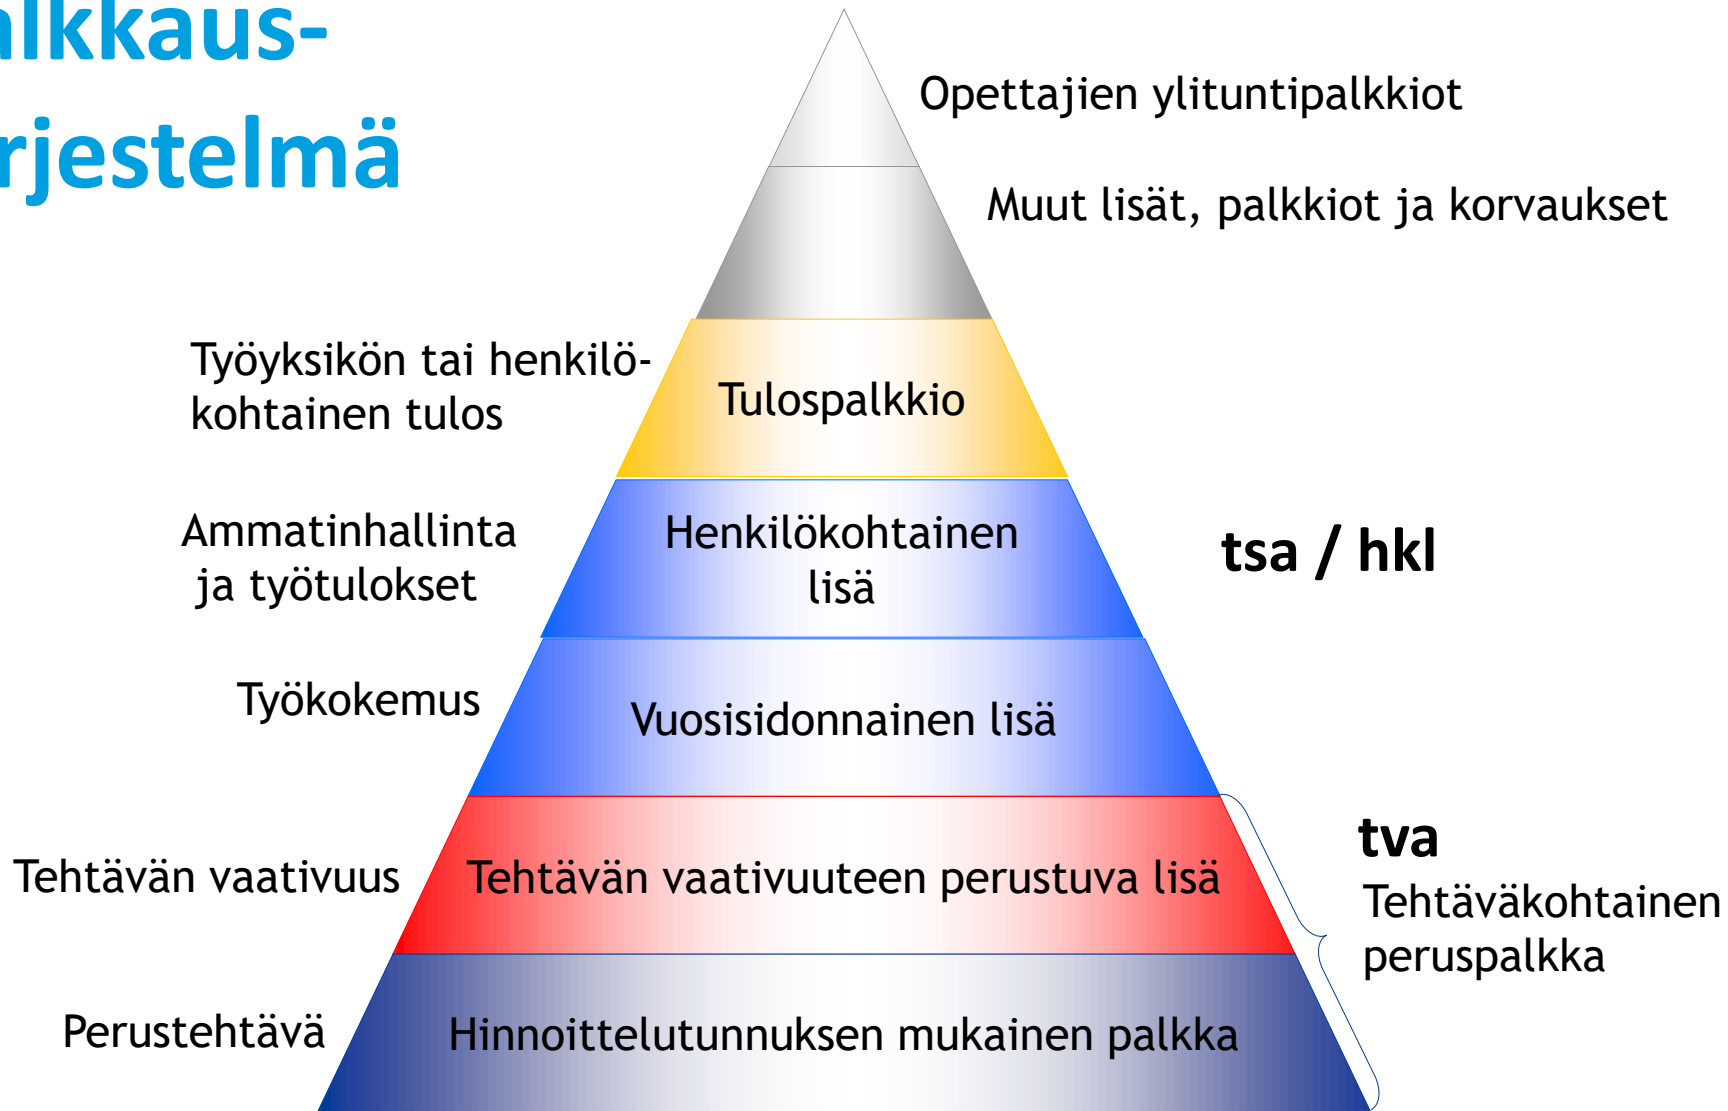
lkkaus-
rjestelmä

Opettajien ylituntipalkkiot

Muut lisät, palkkiot ja korvaukset

Työyksikön tai henkilökohtainen tulos

Tulospalkkio

Ammatinhallinta ja työtulokset

Henkilökohtainen lisä

tsa / hkl

Työkokemus

Vuosisidonnainen lisä

tva

Tehtävän vaativuus

Tehtävän vaativuuteen perustuva lisä

Tehtäväkohtainen peruspalkka

Perustehtävä

Hinnoittelutunnuksen mukainen palkka